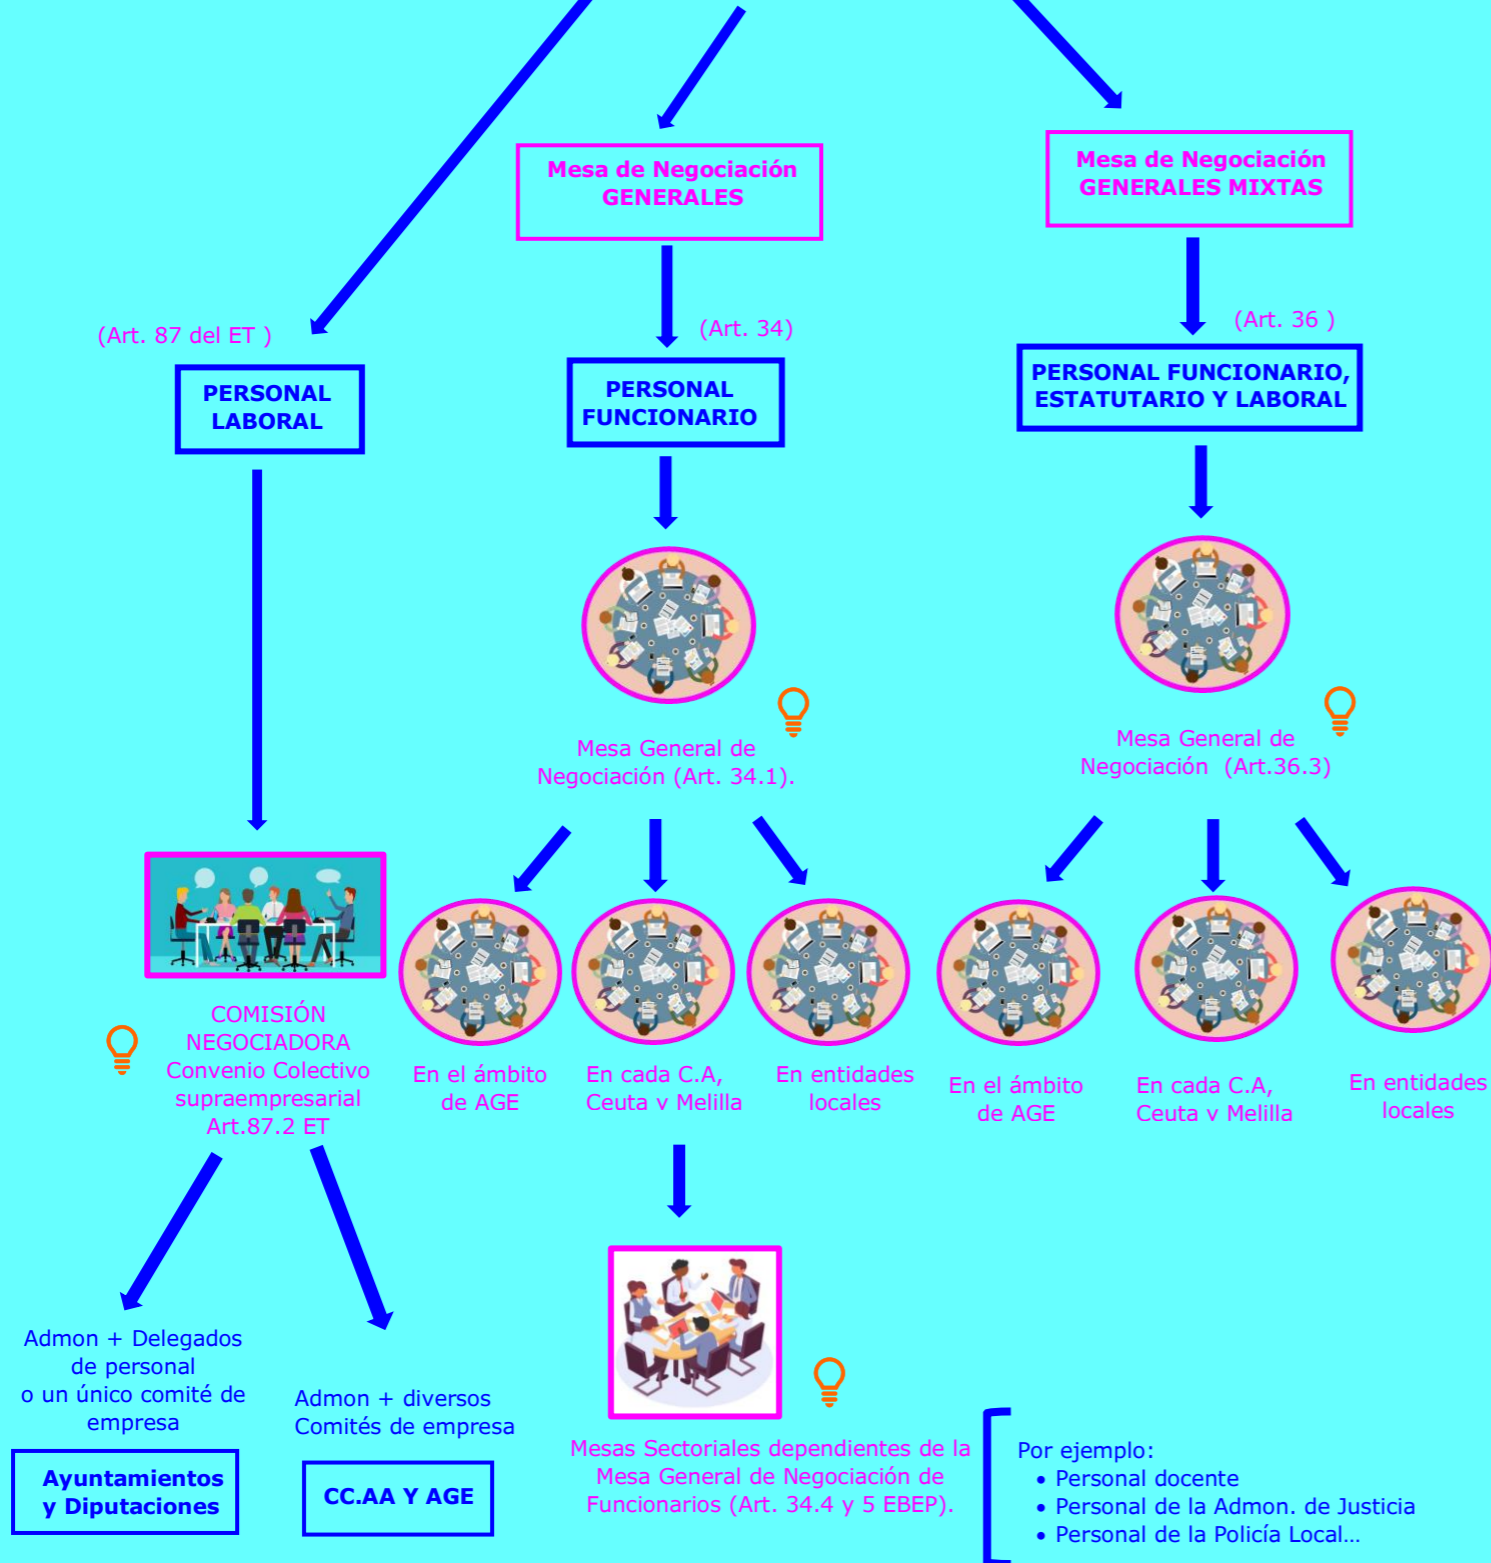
Mesa de Negociación GENERALES

Mesa de Negociación GENERALES MIXTAS

(Art. 87 del ET )

PERSONAL LABORAL

(Art. 34)

PERSONAL FUNCIONARIO

(Art. 36 )

PERSONAL FUNCIONARIO, ESTATUTARIO Y LABORAL

Mesa General de Negociación (Art. 34.1).

Mesa General de Negociación (Art.36.3)

COMISIÓN NEGOCIADORA Convenio Colectivo supraempresarial Art.87.2 ET

En el ámbito de AGE

En cada C.A, Ceuta y Melilla

En entidades locales

En el ámbito de AGE

En cada C.A, Ceuta y Melilla

En entidades locales

Admon + Delegados de personal o un único comité de empresa

Admon + diversos Comités de empresa

Ayuntamientos y Diputaciones

CC.AA Y AGE

Mesas Sectoriales dependientes de la Mesa General de Negociación de Funcionarios (Art. 34.4 y 5 EBEP).

Por ejemplo:
• Personal docente
• Personal de la Admon. de Justicia
• Personal de la Policía Local…